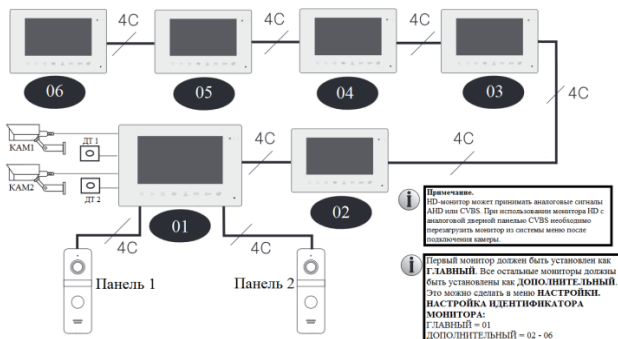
4C 4C 4C

06 05 04 03

4C

КАМ1 ДТ 1

4C

4C

КАМ2 ДТ 2

02

01

4C 4C

Панель 1 Панель 2

Примечание.
HD-монитор может принимать аналоговые сигналы AHD или CVBS. При использовании монитора HD с аналоговой дверной панелью CVBS необходимо перезагрузить монитор из системы меню после подключения камеры.

Первый монитор должен быть установлен как ГЛАВНЫЙ. Все остальные мониторы должны быть установлены как ДОПОЛНИТЕЛЬНЫЙ. Это можно сделать в меню НАСТРОЙКИ. НАСТРОЙКА ИДЕНТИФИКАТОРА МОНИТОРА:
ГЛАВНЫЙ = 01
ДОПОЛНИТЕЛЬНЫЙ = 02 - 06